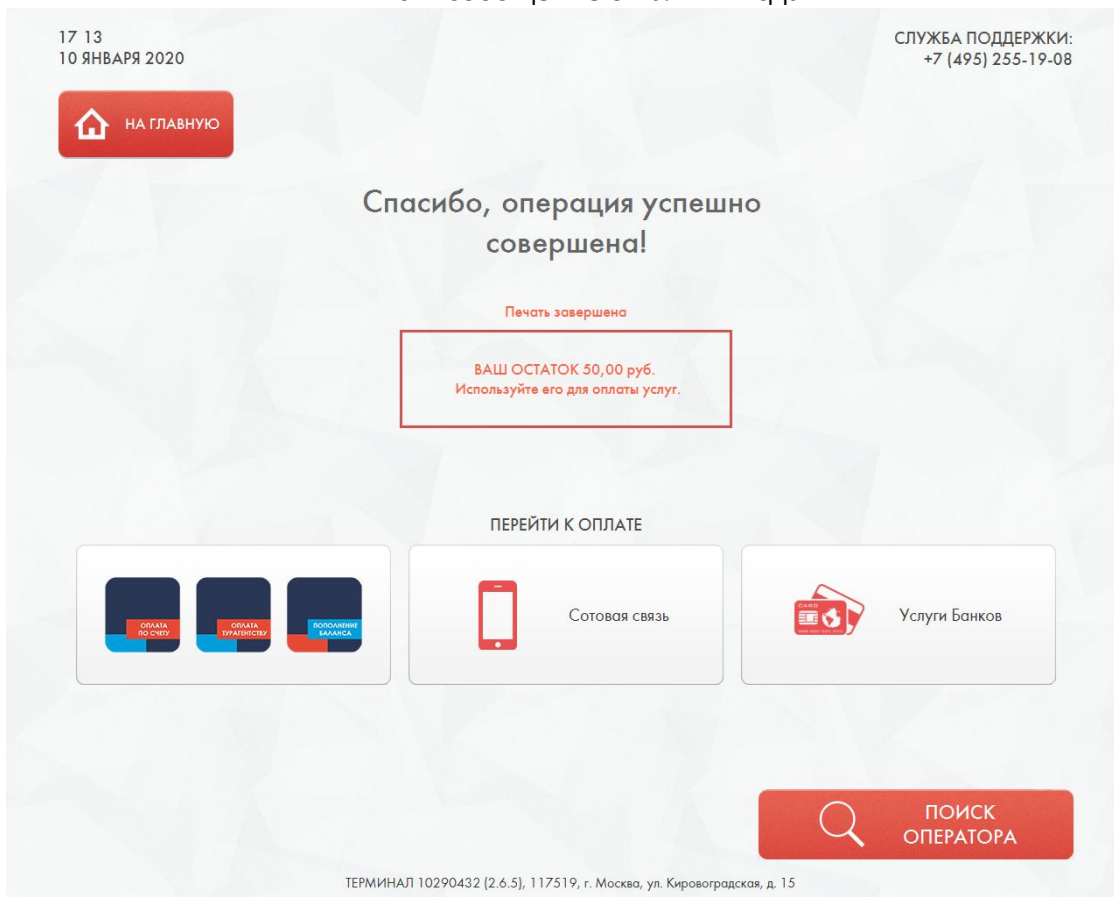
17 13
10 ЯНВАРЯ 2020

СЛУЖБА ПОДДЕРЖКИ:
+7 (495) 255-19-08

НА ГЛАВНУЮ

Спасибо, операция успешно совершена!

Печать завершена

ВАШ ОСТАТОК 50,00 руб.
Используйте его для оплаты услуг.

ПЕРЕЙТИ К ОПЛАТЕ

ОПЛАТА ПО СЧЕТУ

ОПЛАТА ТУРАГЕНТСТВУ

ПОПОЛНЕНИЕ БАЛАНСА

Сотовая связь

CARD

Услуги Банков

ПОИСК ОПЕРАТОРА

ТЕРМИНАЛ 10290432 (2.6.5), 117519, г. Москва, ул. Кировоградская, д. 15